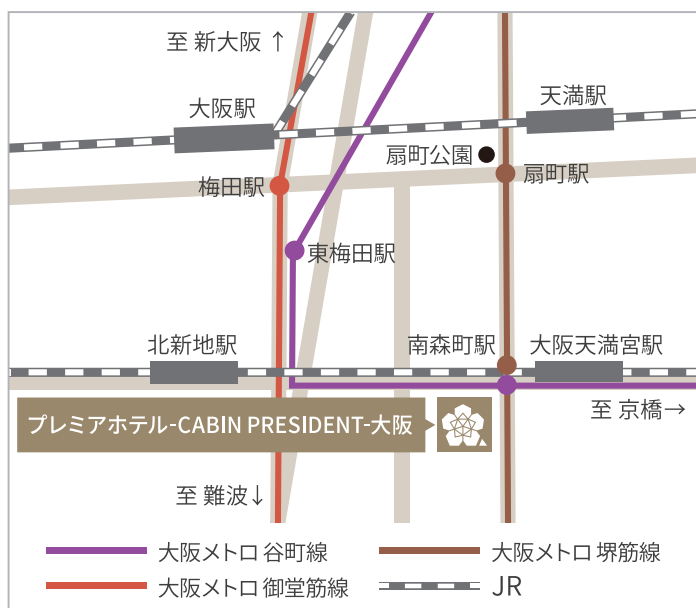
至 新大阪 ↑

大阪駅

天満駅

扇町公園

梅田駅

扇町駅

東梅田駅

北新地駅

南森町駅

大阪天満宮駅

プレミアホテル-CABIN PRESIDENT-大阪

至 京橋→

至 難波↓

大阪メトロ 谷町線

大阪メトロ 堺筋線

大阪メトロ 御堂筋線

JR